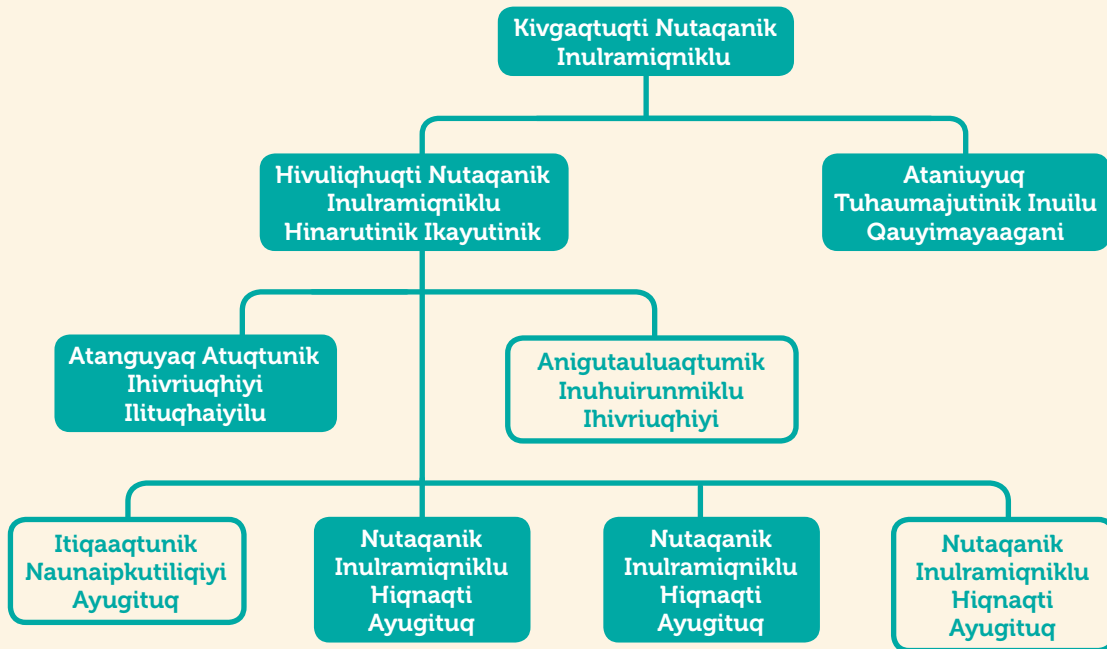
Kivgaqtuqti Nutaqanik Inulramiqniklu

Hivuliqhuqti Nutaqanik Inulramiqniklu Hinarutinik Ikayutinik

Ataniuyuq Tuhaumajutinik Inuilu Qauyimayaagani

Atanguyaq Atuqtunik Ihivriuqhiyi Ilituqhaiyilu

Anigutauluaqtumik Inuhuirunmiklu Ihivriuqhiyi

Itiqaaqtunik Naunaipkutiliqiyi Ayugituq

Nutaqanik Inulramiqniklu Hiqnaqti Ayugituq

Nutaqanik Inulramiqniklu Hiqnaqti Ayugituq

Nutaqanik Inulramiqniklu Hiqnaqti Ayugituq